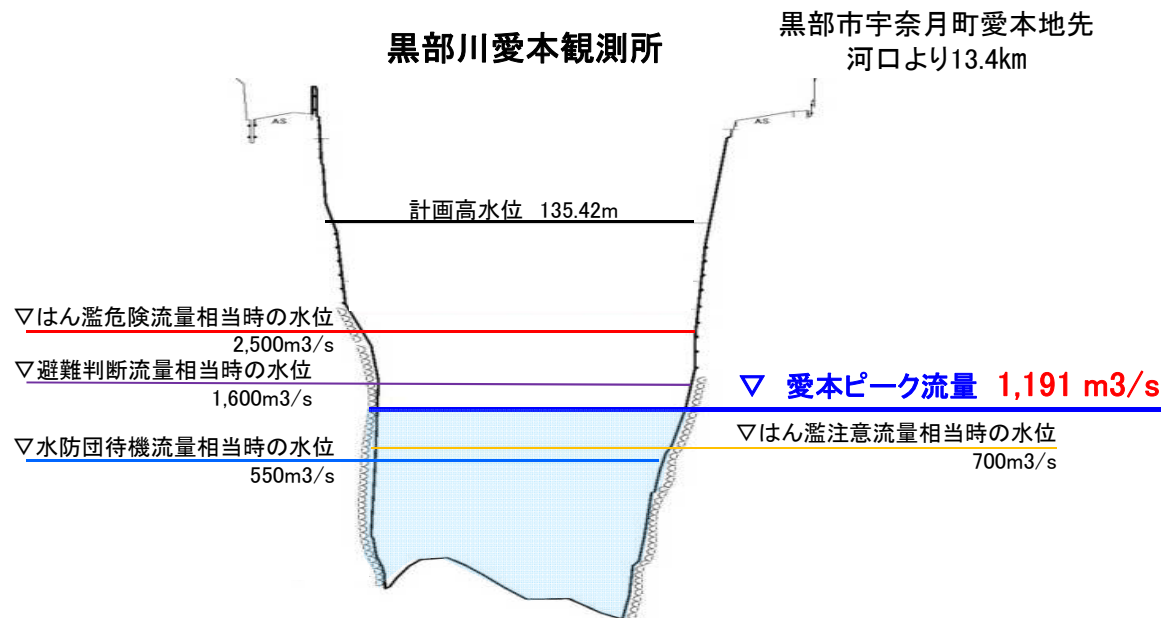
黒部川愛本観測所

黒部市宇奈月町愛本地先
河口より13.4km

AS

AS

計画高水位 135.42m

▽はん濫危険流量相当時の水位
2,500m3/s

▽避難判断流量相当時の水位
1,600m3/s

▽ 愛本ピーク流量 1,191 m3/s

▽はん濫注意流量相当時の水位
700m3/s

▽水防団待機流量相当時の水位
550m3/s